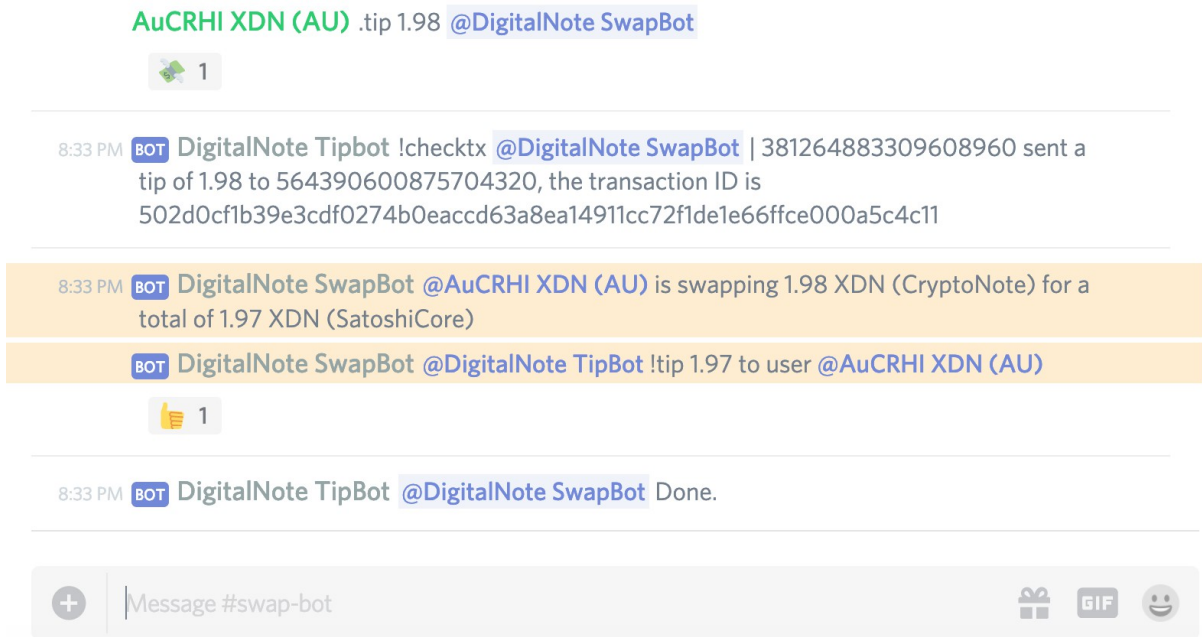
AuCRHI XDN (AU) .tip 1.98 @DigitalNote SwapBot

1

8:33 PM BOT DigitalNote Tipbot !checktx @DigitalNote SwapBot | 381264883309608960 sent a tip of 1.98 to 564390600875704320, the transaction ID is 502d0cf1b39e3cdf0274b0eaccd63a8ea14911cc72f1de1e66ffce000a5c4c11

8:33 PM BOT DigitalNote SwapBot @AuCRHI XDN (AU) is swapping 1.98 XDN (CryptoNote) for a total of 1.97 XDN (SatoshiCore)

BOT DigitalNote SwapBot @DigitalNote TipBot !tip 1.97 to user @AuCRHI XDN (AU)

1

8:33 PM BOT DigitalNote TipBot @DigitalNote SwapBot Done.

Message #swap-bot

GIF